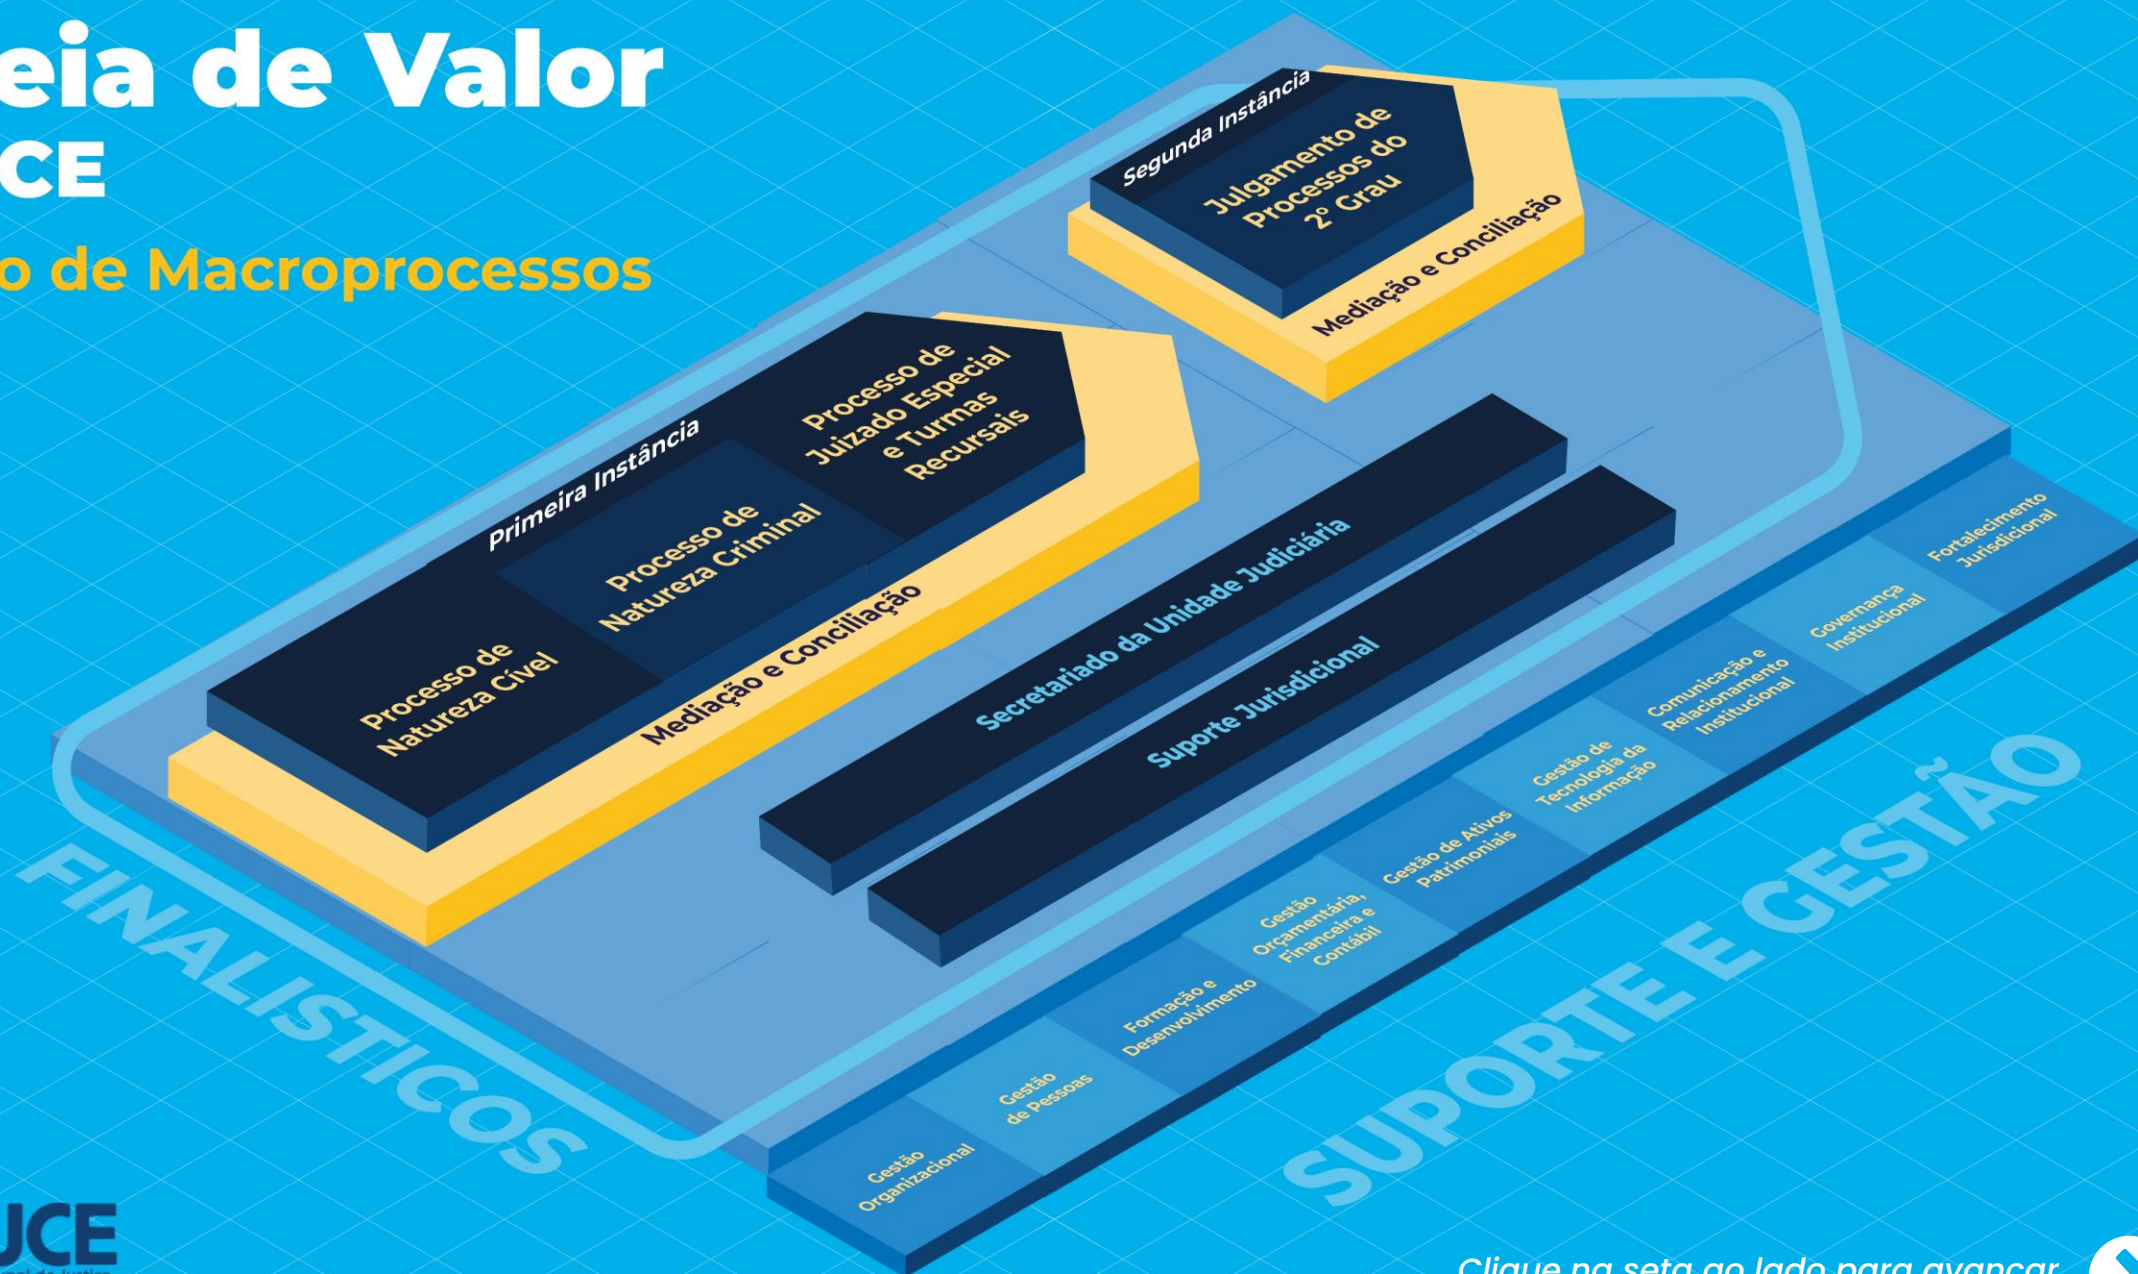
eia de Valor
CE
o de Macroprocessos

Segunda Instância
Julgamento de Processos do 2º Grau
Mediação e Conciliação

Primeira Instância
Processo de Natureza Cível
Processo de Natureza Criminal
Processo de Juizado Especial e Turmas Recursais
Mediação e Conciliação

Secretariado da Unidade Judiciária
Suporte Jurisdicional

FINALISTICOS

Gestão Organizacional
Gestão de Pessoas
Formação e Desenvolvimento
Gestão Orçamentária, Financeira e Contábil
Gestão de Ativos Patrimoniais
Gestão de Tecnologia da Informação
Comunicação e Relacionamento Institucional
Governança Institucional
Fortalecimento Jurisdicional

SUPORTE E GESTÃO

JCE
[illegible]

Clique na seta ao lado para avançar